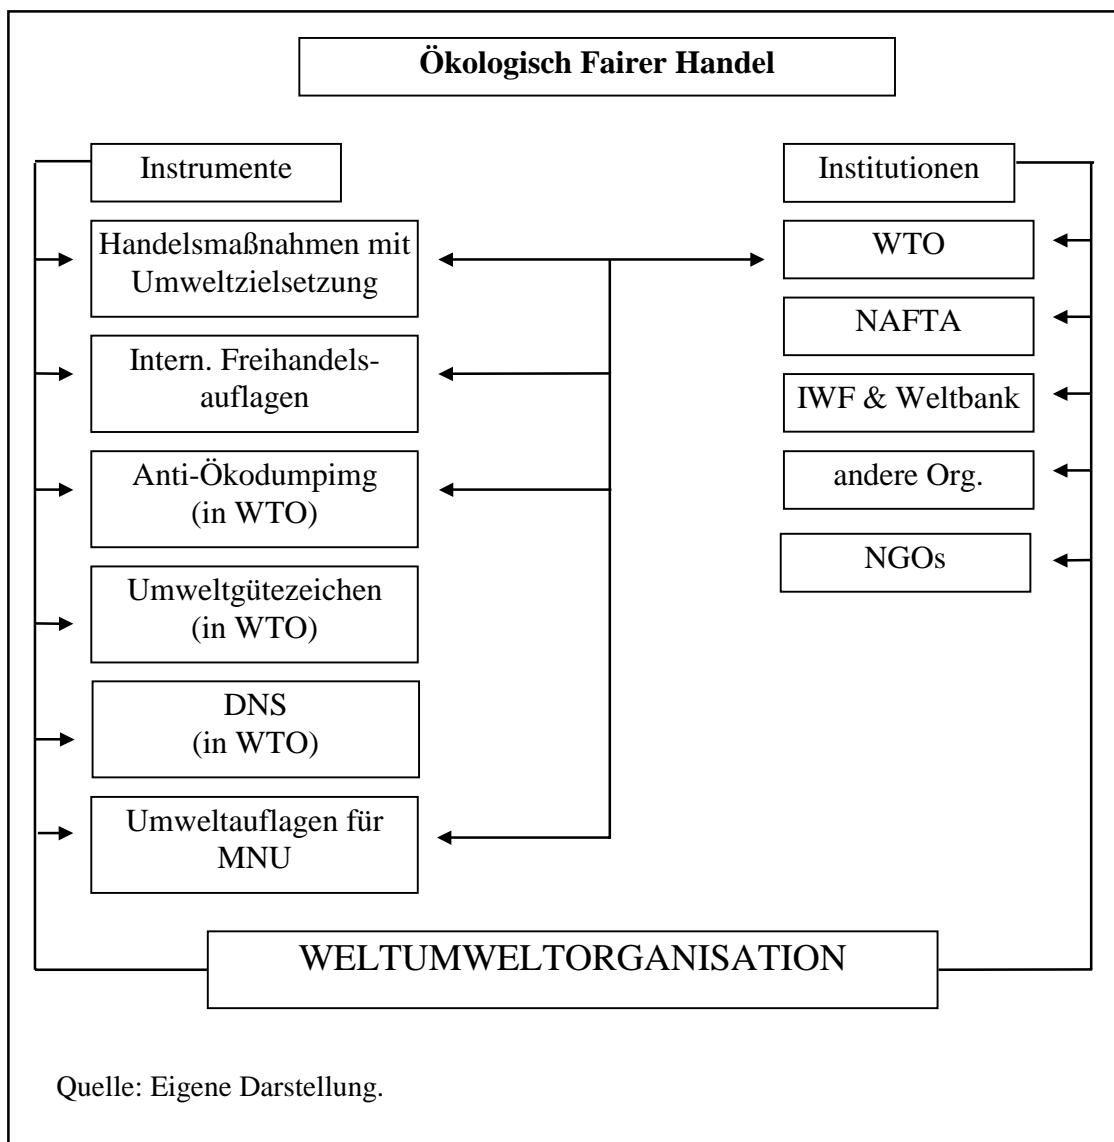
Ökologisch Fairer Handel

Instrumente

Handelsmaßnahmen mit Umweltzielsetzung

Intern. Freihandelsauflagen

Anti-Ökodumpimg (in WTO)

Umweltgütezeichen (in WTO)

DNS (in WTO)

Umweltauflagen für MNU

Institutionen

WTO

NAFTA

IWF & Weltbank

andere Org.

NGOs

WELTUMWELTORGANISATION

Quelle: Eigene Darstellung.